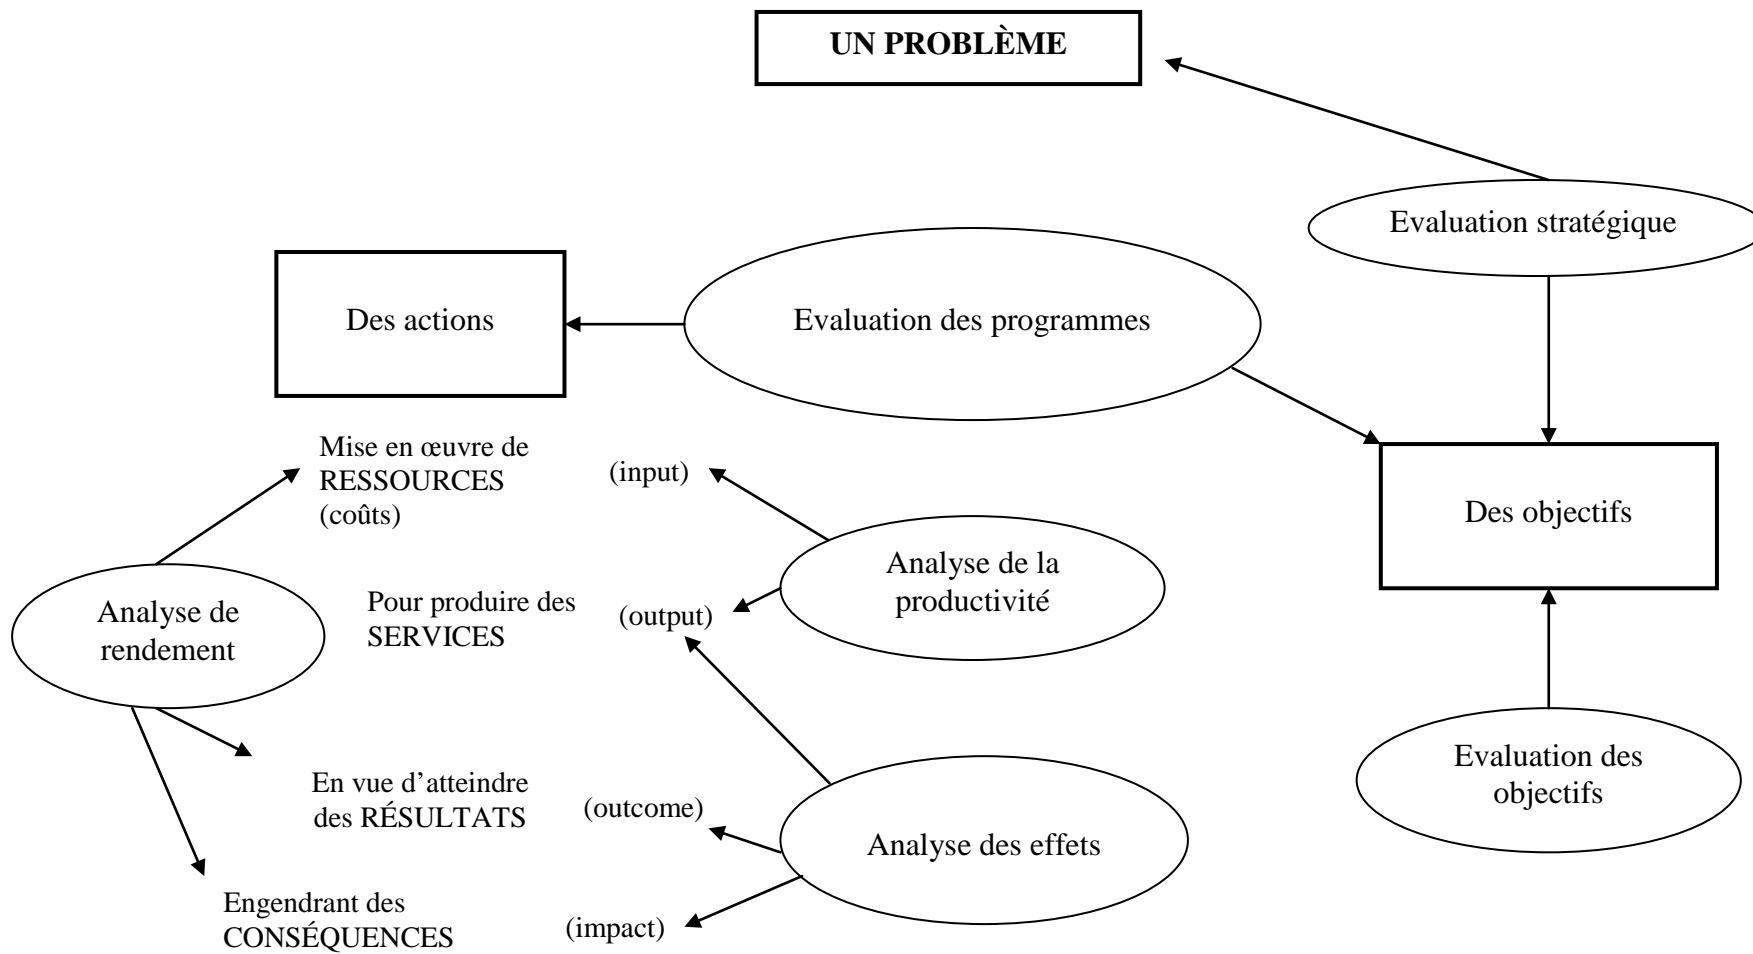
UN PROBLÈME

Evaluation stratégique

Des actions

Evaluation des programmes

Des objectifs

Evaluation des objectifs

Mise en œuvre de RESSOURCES (coûts)

(input)

Analyse de la productivité

Analyse de rendement

Pour produire des SERVICES

(output)

En vue d'atteindre des RÉSULTATS

(outcome)

Analyse des effets

Engendrant des CONSÉQUENCES

(impact)